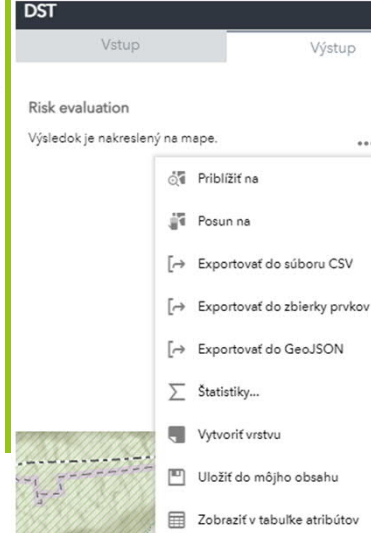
DST

Vstup

Výstup

Risk evaluation

Výsledok je nakreslený na mape.

Priblížiť na

Posun na

Exportovať do súboru CSV

Exportovať do zbierky prvkov

Exportovať do GeoJSON

Štatistiky...

Vytvoriť vrstvu

Uložiť do môjho obsahu

Zobraziť v tabuľke atribútov